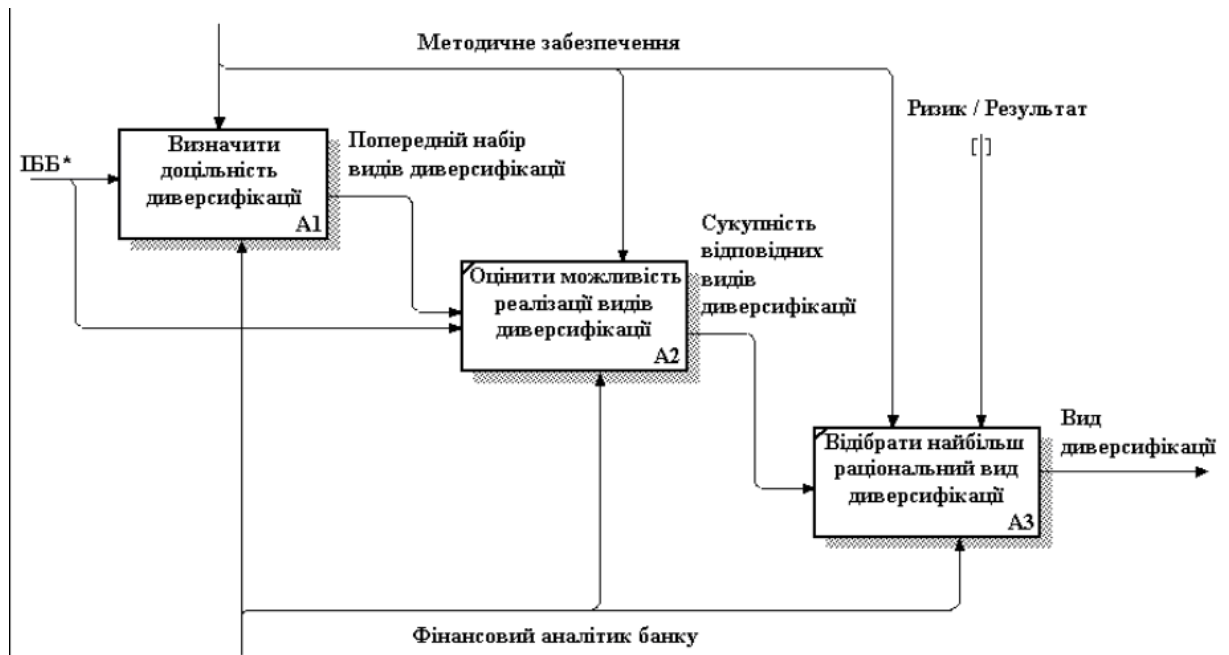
Методичне забезпечення

Ризик / Результат

[]

ІББ*

Визначити доцільність диверсифікації

A1

Попередній набір видів диверсифікації

Оцінити можливість реалізації видів диверсифікації

A2

Сукупність відповідних видів диверсифікації

Відібрати найбільш раціональний вид диверсифікації

A3

Вид диверсифікації

Фінансовий аналітик банку